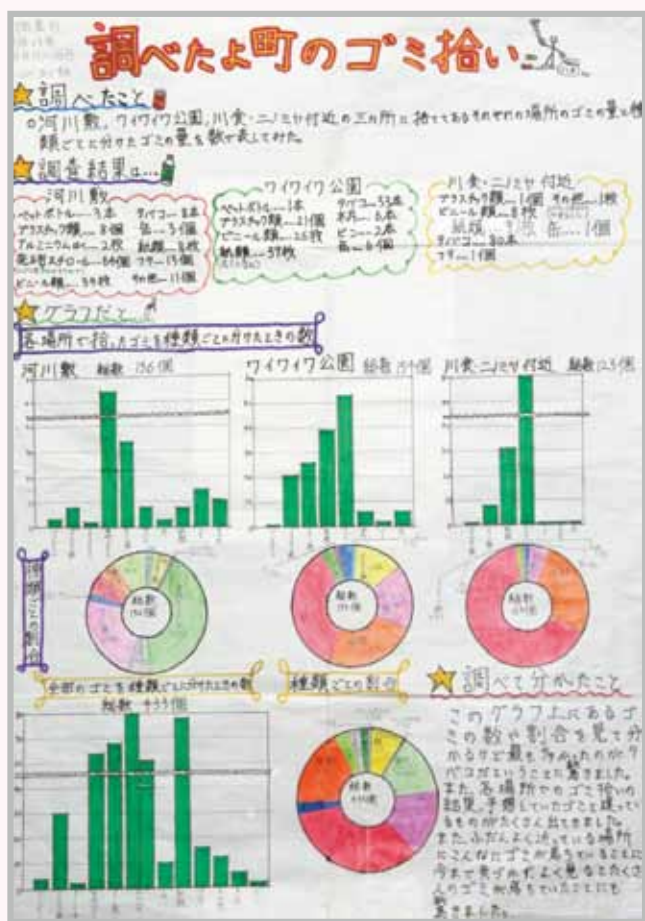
調べたよ町のゴミ拾い

調べたこと
○河川敷、ワイワイ公園、川食・ニノミヤ付近の三カ所に捨ててあるそれぞれの場所のゴミの量と種類ごとに分けたゴミの量を数で表してみた。

調査結果は…

河川敷
ペットボトル…3本　タバコ…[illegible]本
プラスチック類…8個　缶…3個
アルミニウムホイル…2枚　紙類…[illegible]枚
発泡スチロール…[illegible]個　ゴザ…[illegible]個
ビニール類…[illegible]枚　その他…11個

ワイワイ公園
ペットボトル…1本　タバコ…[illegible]本
プラスチック類…21個　木片…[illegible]本
ビニール類…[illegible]枚　ビン…2本
紙類…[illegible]枚　缶…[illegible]個

川食・ニノミヤ付近
プラスチック類…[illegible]個　その他…1枚
ビニール類…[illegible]枚
紙類…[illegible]枚　缶…1個
タバコ…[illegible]本
ゴザ…1個

グラフだと…
各場所で拾ったゴミを種類ごとに分けたときの数

河川敷　総数 156個
ワイワイ公園　総数 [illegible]個
川食・ニノミヤ付近　総数 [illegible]個

場所ごとの割合
総数 156個
総数 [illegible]個
総数 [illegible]個

全部のゴミを種類ごとに分けたときの数
総数 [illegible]個

種類ごとの割合
総数 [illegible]個

調べて分かったこと
このグラフよりあるゴミの数や割合を見て分かるので量を分かったのが?タバコだということに驚きました。また、各場所のゴミ拾いの結果、予想していたゴミと違っているものがたくさん出てきました。また、ふだんよく通っている場所にこんなにゴミが落ちていることに今まで気づかなかったことと、たくさんのゴミが落ちていたことにも驚きました。